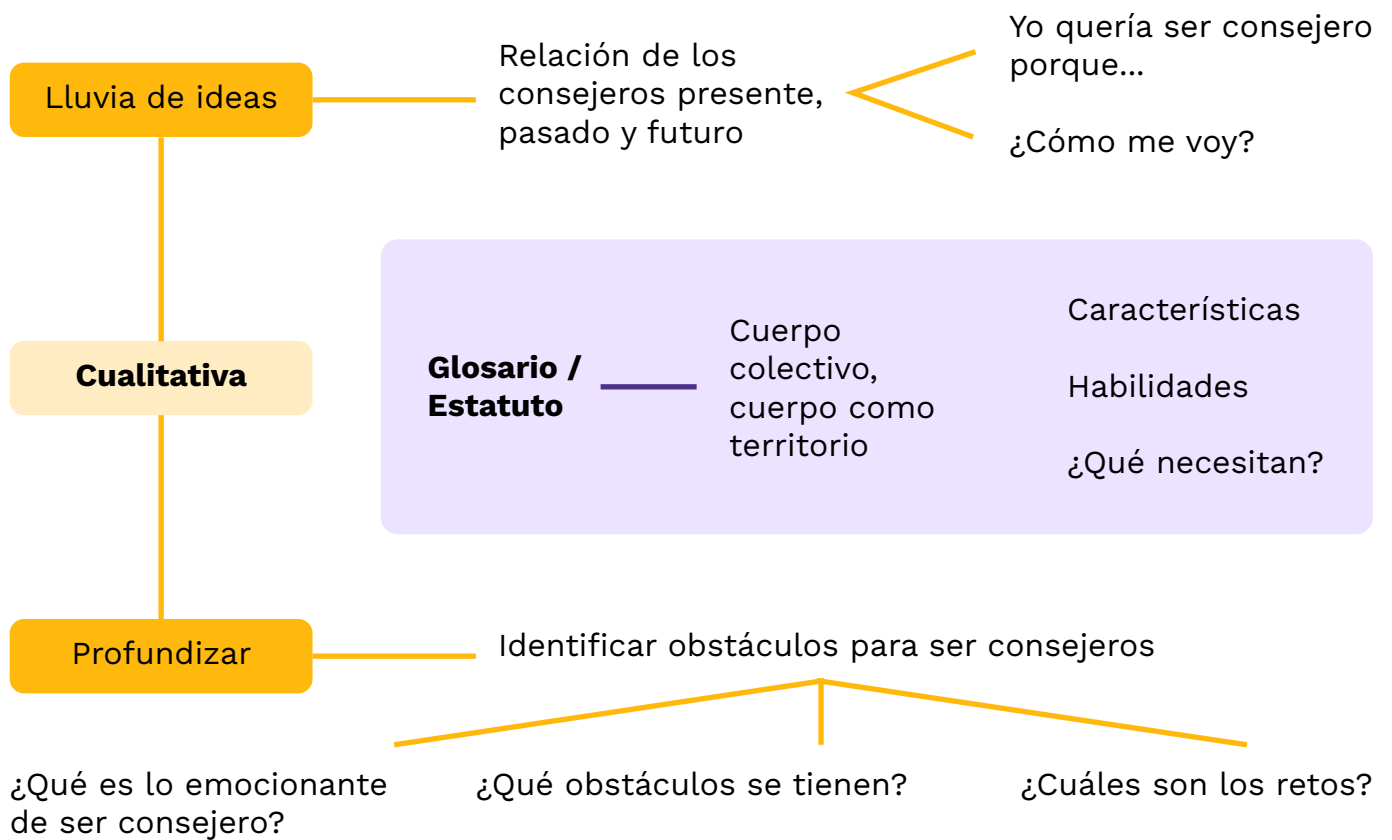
Lluvia de ideas

Relación de los consejeros presente, pasado y futuro

Yo quería ser consejero porque...

¿Cómo me voy?

Cualitativa

Glosario / Estatuto

Cuerpo colectivo, cuerpo como territorio

Características

Habilidades

¿Qué necesitan?

Profundizar

Identificar obstáculos para ser consejeros

¿Qué es lo emocionante de ser consejero?

¿Qué obstáculos se tienen?

¿Cuáles son los retos?